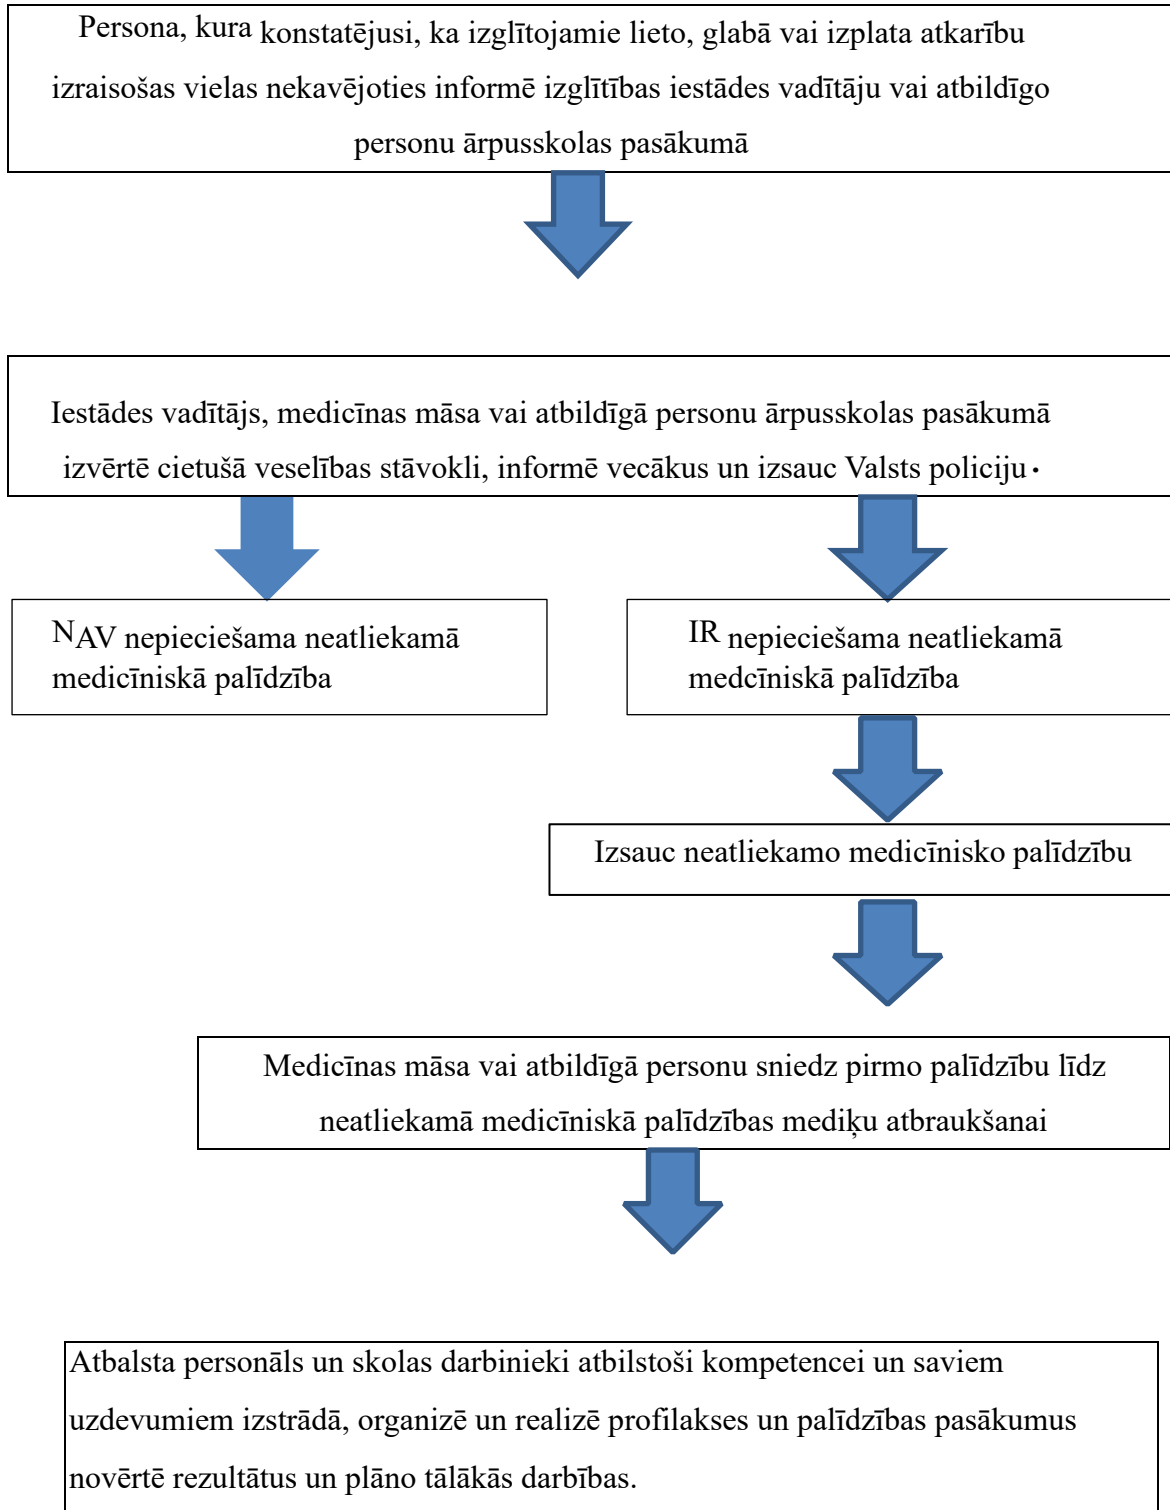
Persona, kura konstatējusi, ka izglītojamie lieto, glabā vai izplata atkarību izraisošas vielas nekavējoties informē izglītības iestādes vadītāju vai atbildīgo personu ārpusskolas pasākumā

Iestādes vadītājs, medicīnas māsa vai atbildīgā personu ārpusskolas pasākumā izvērtē cietušā veselības stāvokli, informē vecākus un izsauc Valsts policiju・

NAV nepieciešama neatliekamā medicīniskā palīdzība

IR nepieciešama neatliekamā medcīniskā palīdzība

Izsauc neatliekamo medicīnisko palīdzību

Medicīnas māsa vai atbildīgā personu sniedz pirmo palīdzību līdz neatliekamā medicīniskā palīdzības mediķu atbraukšanai

Atbalsta personāls un skolas darbinieki atbilstoši kompetencei un saviem uzdevumiem izstrādā, organizē un realizē profilakses un palīdzības pasākumus novērtē rezultātus un plāno tālākās darbības.